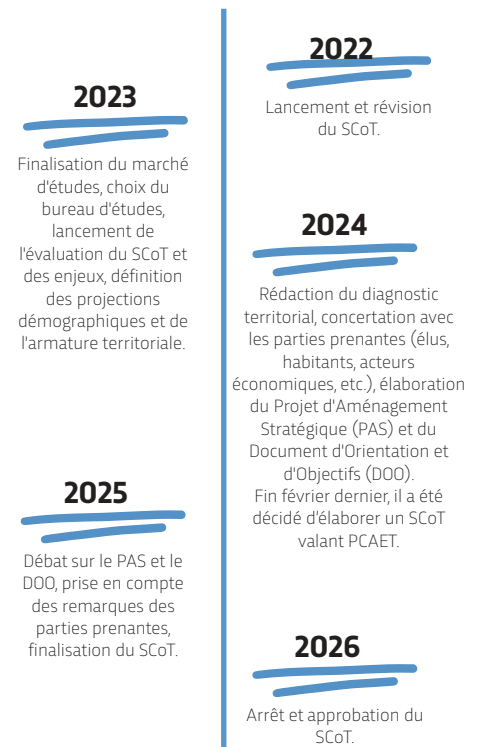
2022

Lancement et révision du SCoT.

2023

Finalisation du marché d'études, choix du bureau d'études, lancement de l'évaluation du SCoT et des enjeux, définition des projections démographiques et de l'armature territoriale.

2024

Rédaction du diagnostic territorial, concertation avec les parties prenantes (élus, habitants, acteurs économiques, etc.), élaboration du Projet d'Aménagement Stratégique (PAS) et du Document d'Orientation et d'Objectifs (DOO).
Fin février dernier, il a été décidé d'élaborer un SCoT valant PCAET.

2025

Débat sur le PAS et le DOO, prise en compte des remarques des parties prenantes, finalisation du SCoT.

2026

Arrêt et approbation du SCoT.